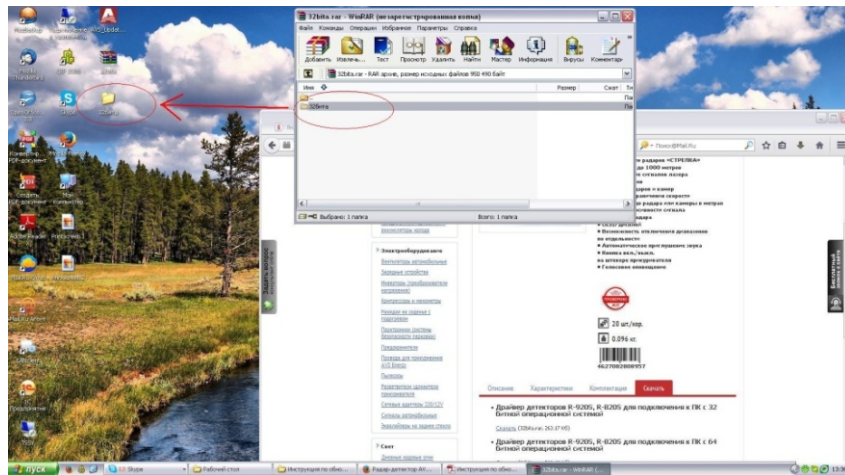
32bits.rar - WinRAR (незарегистрированная копия)

Файл Команды Операции Избранное Параметры Справка

Добавить Извлечь... Тест Просмотр Удалить Найти Мастер Информация Вирусы Комментарий

32bits.rar - RAR архив, размер исходных файлов 950 490 байт

Имя | Размер | Сжат | Ти

..

32бита

Выбрано: 1 папка

Всего: 1 папка

Поиск@Mail.Ru

Электрооборудование

Описание Характеристики Комплектация Скачать

• Драйвер детекторов R-920S, R-820S для подключения к ПК с 32 битной операционной системой

Скачать

• Драйвер детекторов R-920S, R-820S для подключения к ПК с 64 битной операционной системой

20 шт/кор.

0.096 кг.

4627082800957

пуск

Skype

Рабочий стол

Инструкция по обно...

Радар-детектор АР...

Инструкция по обно...

32bits.rar - WinRAR (...

Adobe Reader

32бита